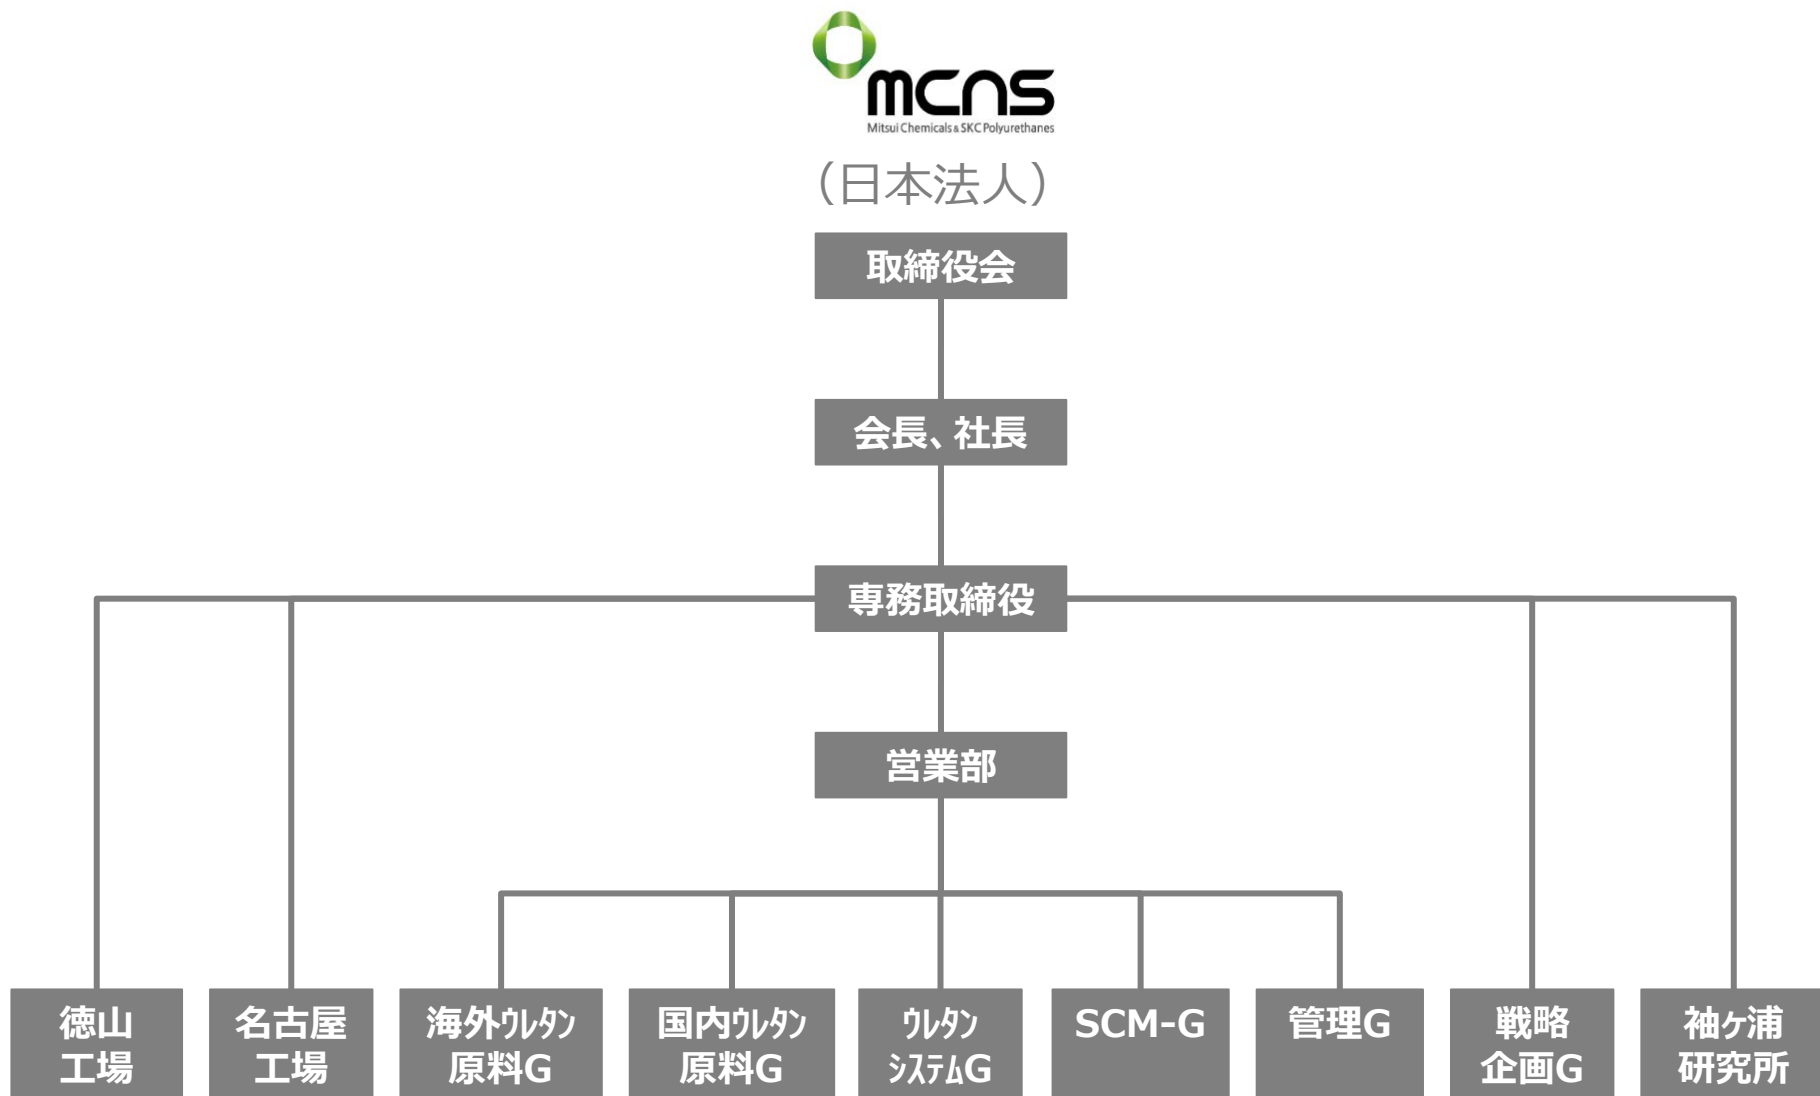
mcns
Mitsui Chemicals & SKC Polyurethanes

(日本法人)

取締役会

会長、社長

専務取締役

営業部

徳山工場

名古屋工場

海外ウレタン原料G

国内ウレタン原料G

ウレタンシステムG

SCM-G

管理G

戦略企画G

袖ヶ浦研究所